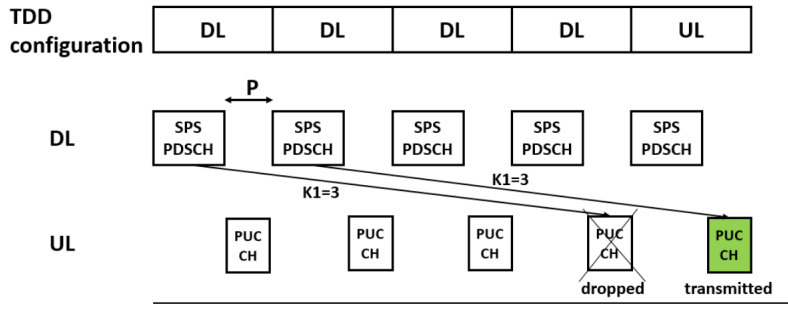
TDD configuration

| DL | DL | DL | DL | UL |
|---|---|---|---|---|

P

DL

SPS PDSCH

SPS PDSCH

SPS PDSCH

SPS PDSCH

SPS PDSCH

K1=3

K1=3

UL

PUC CH

PUC CH

PUC CH

PUC CH

PUC CH

dropped

transmitted